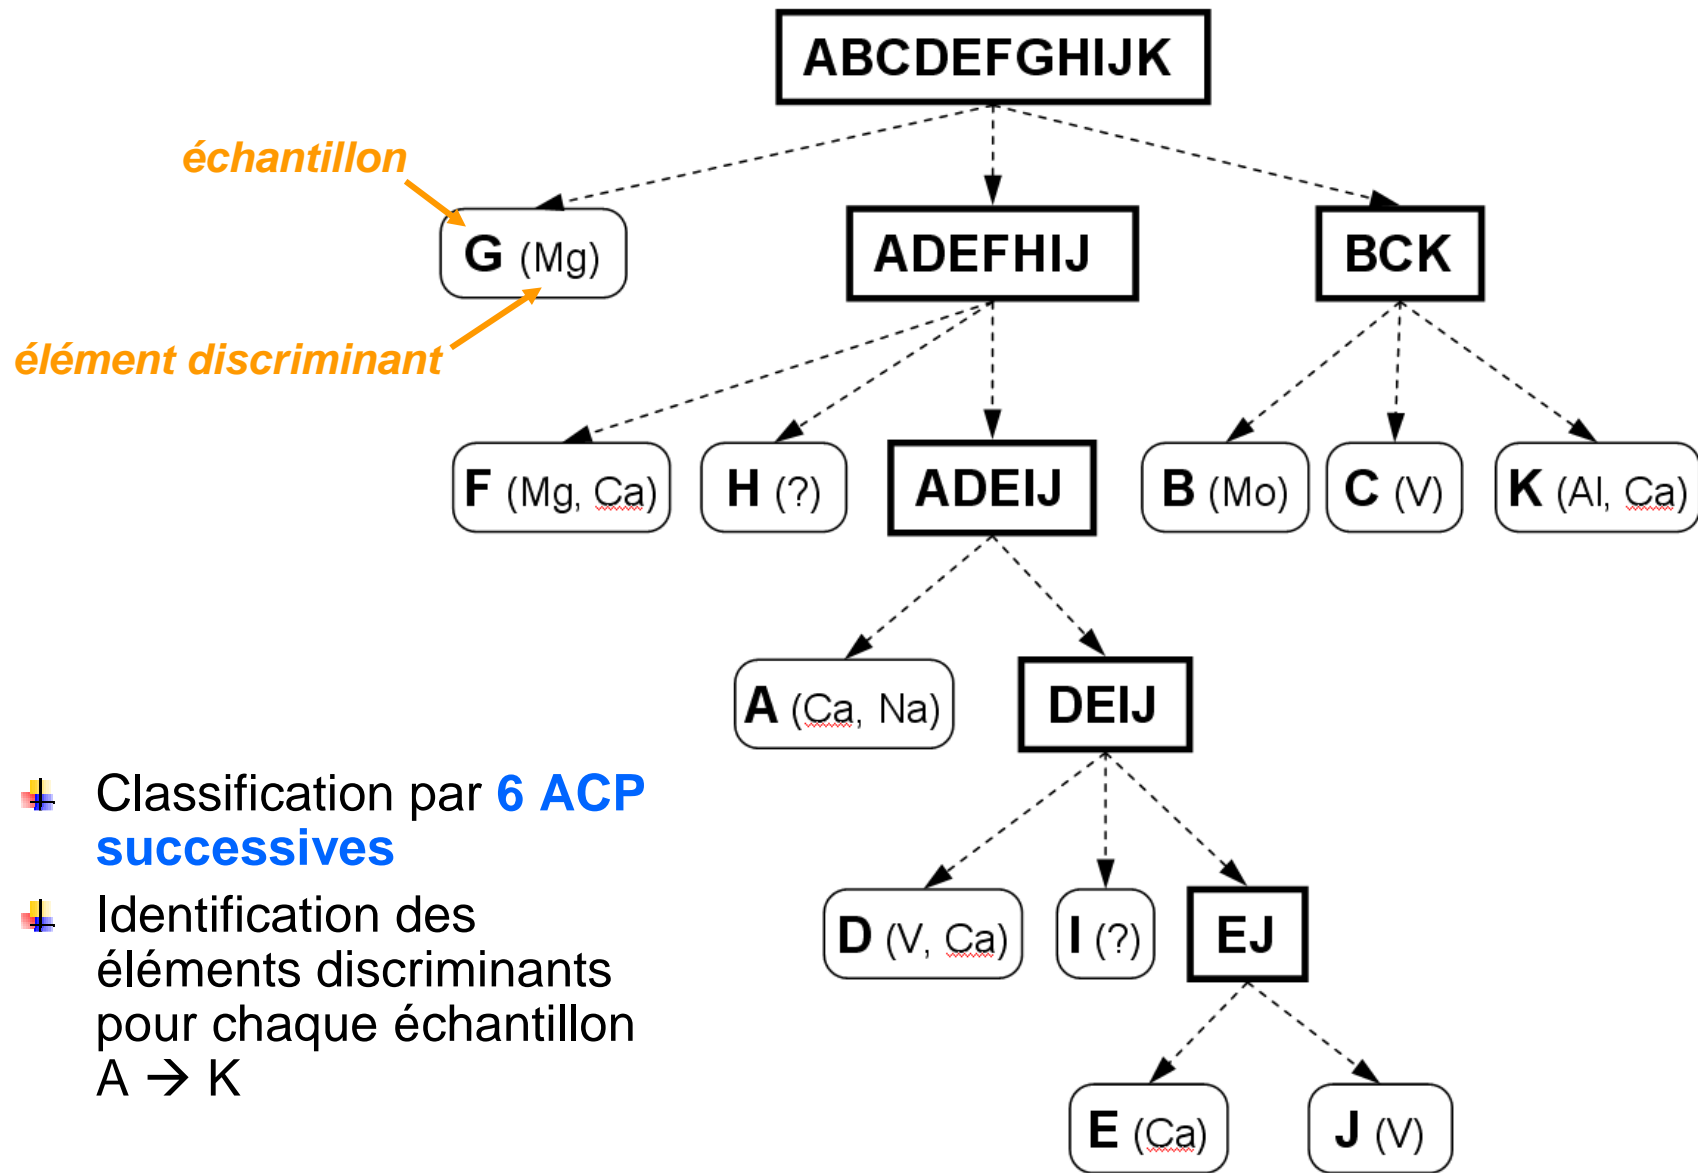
ABCDEFGHIJK

échantillon

G (Mg)

ADEFHIJ

BCK

élément discriminant

F (Mg, Ca)

H (?)

ADEIJ

B (Mo)

C (V)

K (Al, Ca)

A (Ca, Na)

DEIJ

D (V, Ca)

I (?)

EJ

E (Ca)

J (V)

Classification par 6 ACP successives

Identification des éléments discriminants pour chaque échantillon A → K